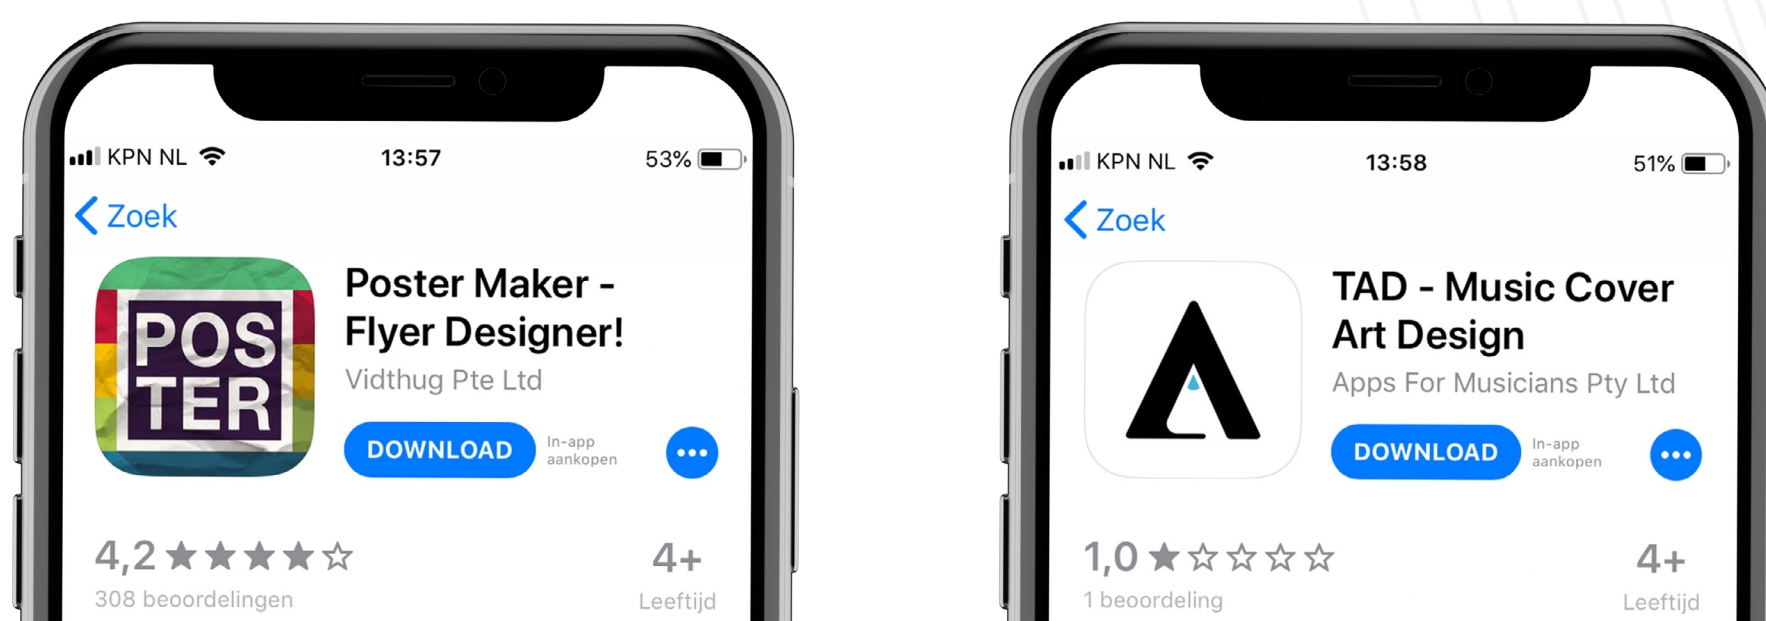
KPN NL 13:57 53%

Zoek

POS TER

Poster Maker - Flyer Designer!
Vidthug Pte Ltd

DOWNLOAD In-app aankopen

4,2 ★★★★☆
308 beoordelingen

4+
Leeftijd

KPN NL 13:58 51%

Zoek

TAD - Music Cover Art Design
Apps For Musicians Pty Ltd

DOWNLOAD In-app aankopen

1,0 ★☆☆☆☆
1 beoordeling

4+
Leeftijd